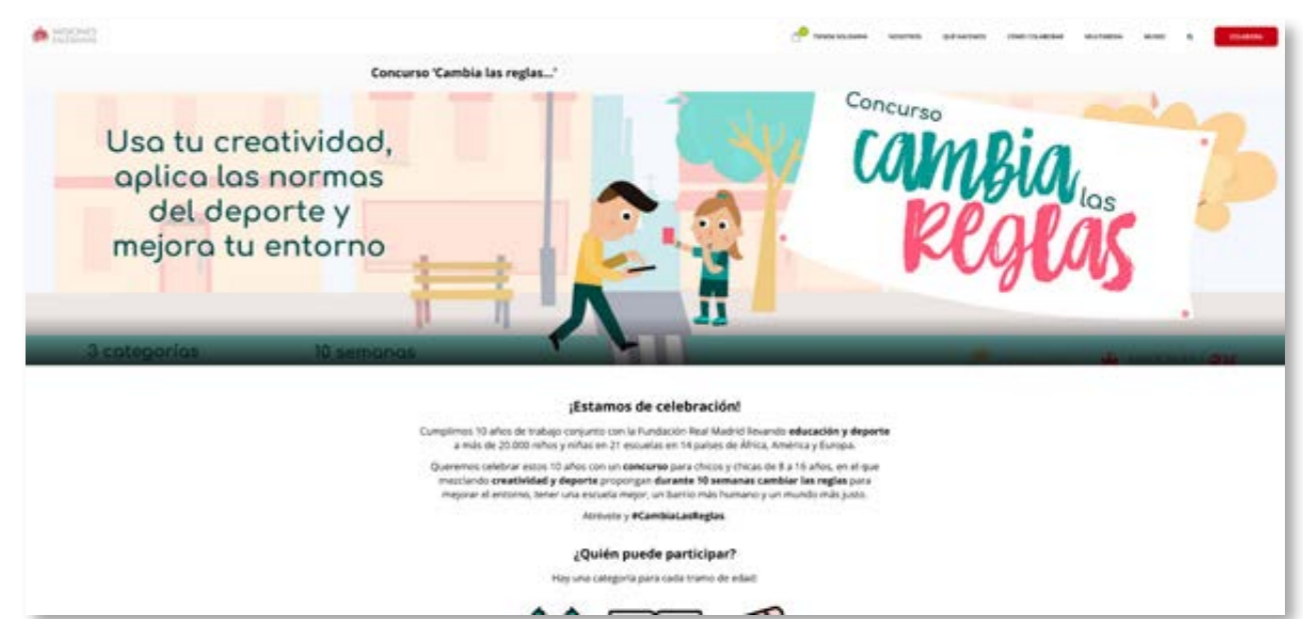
MISIONES SALESIANAS

TIENDA SOLIDARIA NOSOTROS QUÉ HACEMOS CÓMO COLABORAR MULTIMEDIA MUNDO COLABORA

Concurso 'Cambia las reglas...'

Usa tu creatividad, aplica las normas del deporte y mejora tu entorno

Concurso Cambia las Reglas

3 categorías 10 semanas

¡Estamos de celebración!

Cumplimos 10 años de trabajo conjunto con la Fundación Real Madrid llevando **educación y deporte** a más de 20.000 niños y niñas en 21 escuelas en 14 países de África, América y Europa.

Queremos celebrar estos 10 años con un **concurso** para chicos y chicas de 8 a 16 años, en el que mezclando **creatividad y deporte** propongan **durante 10 semanas cambiar las reglas** para mejorar el entorno, tener una escuela mejor, un barrio más humano y un mundo más justo.

Atrévete y **#CambiaLasReglas**

¿Quién puede participar?

Hay una categoría para cada tramo de edad